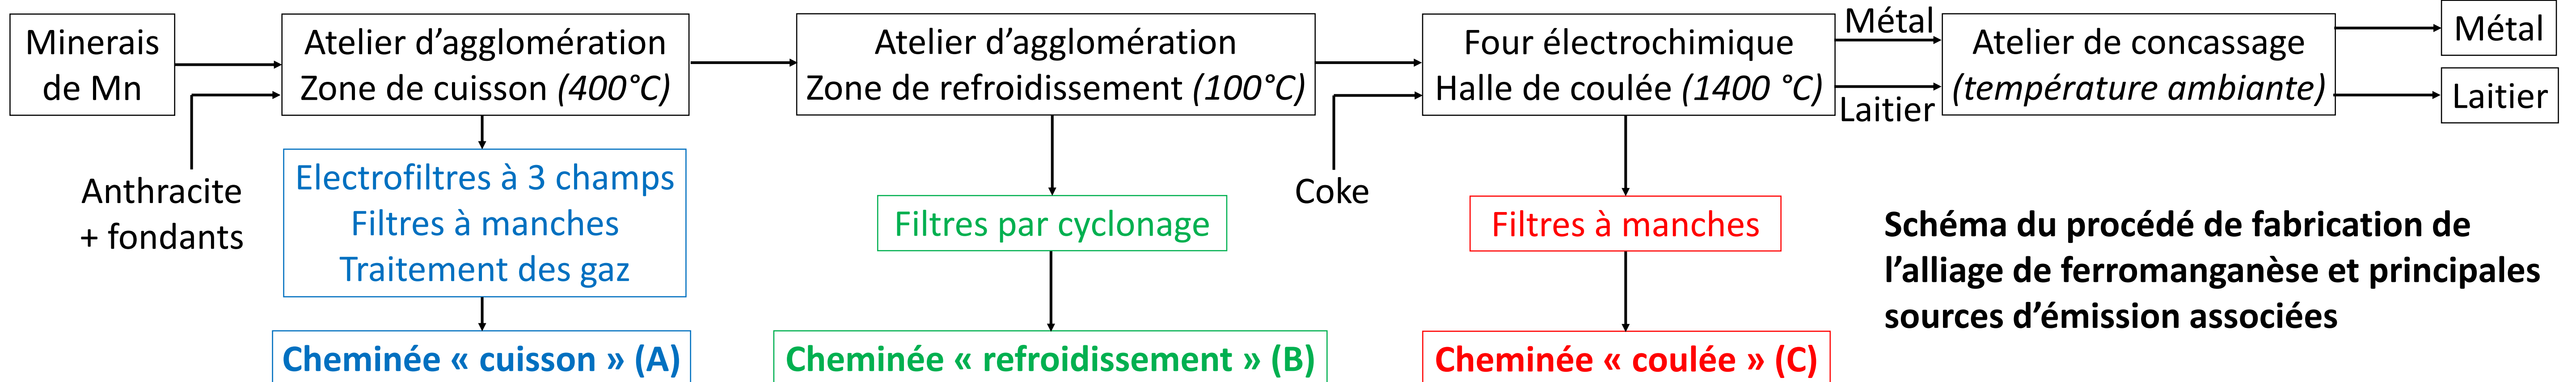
Minerais de Mn

Anthracite + fondants

Atelier d'agglomération Zone de cuisson *(400°C)*

Electrofiltres à 3 champs
Filtres à manches
Traitement des gaz

Cheminée « cuisson » (A)

Atelier d'agglomération Zone de refroidissement *(100°C)*

Filtres par cyclonage

Cheminée « refroidissement » (B)

Coke

Four électrochimique Halle de coulée *(1400 °C)*

Filtres à manches

Cheminée « coulée » (C)

Métal

Laitier

Atelier de concassage *(température ambiante)*

Métal

Laitier

**Schéma du procédé de fabrication de l'alliage de ferromanganèse et principales sources d'émission associées**